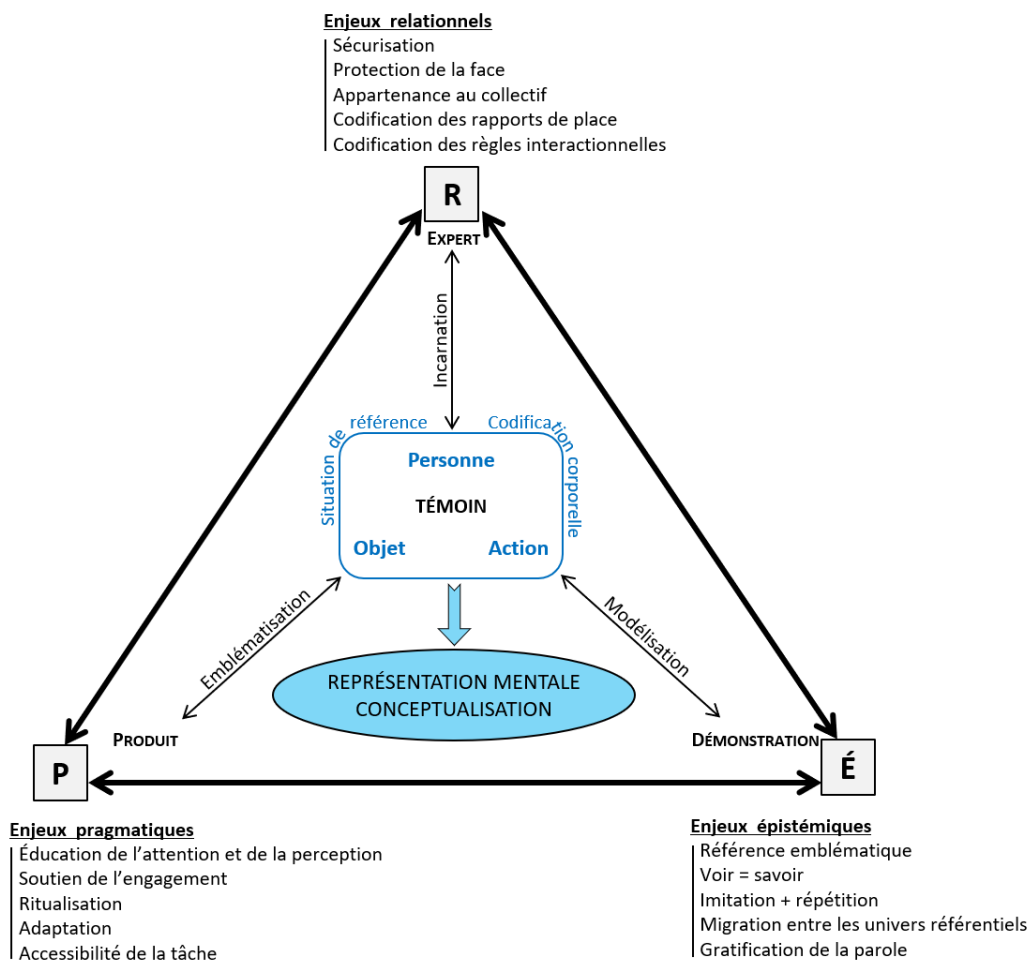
Enjeux relationnels
Sécurisation
Protection de la face
Appartenance au collectif
Codification des rapports de place
Codification des règles interactionnelles

R
EXPERT

Incarnation

Situation de référence
Codification corporelle

Personne
TÉMOIN
Objet
Action

Emblématisation
Modélisation

REPRÉSENTATION MENTALE
CONCEPTUALISATION

PRODUIT
DÉMONSTRATION

P
É

Enjeux pragmatiques
Éducation de l'attention et de la perception
Soutien de l'engagement
Ritualisation
Adaptation
Accessibilité de la tâche

Enjeux épistémiques
Référence emblématique
Voir = savoir
Imitation + répétition
Migration entre les univers référentiels
Gratification de la parole